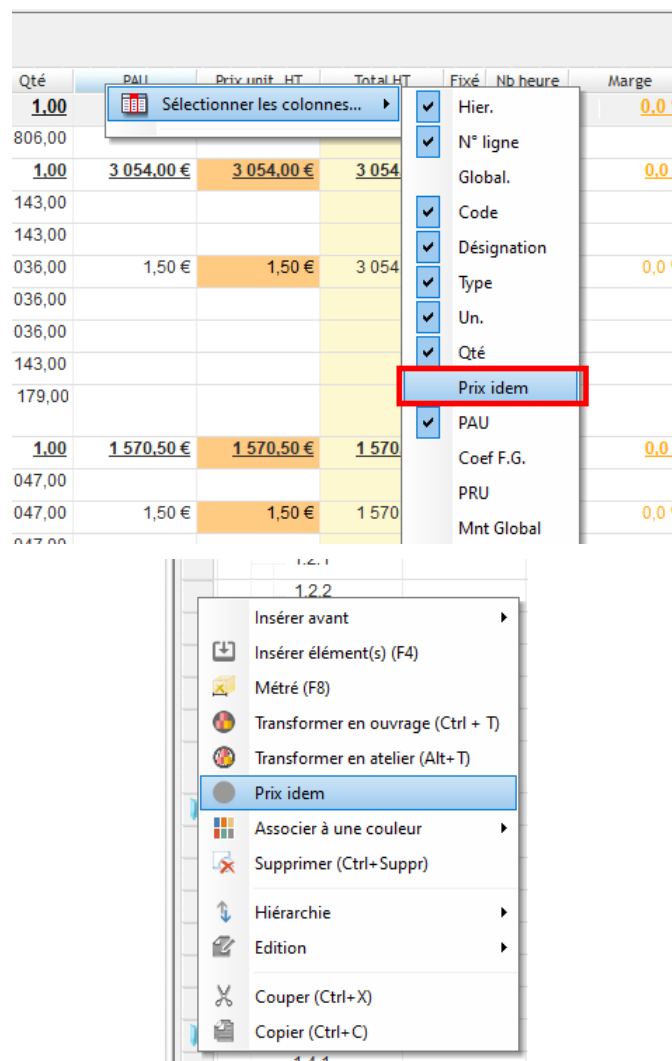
| Qté | PAU | Prix unit. HT | Total HT | Fixé | Nb heure | Marge |
|---|---|---|---|---|---|---|
| 1,00 | | | | | | 0,0 |
| 806,00 | | | | | | |
| 1,00 | 3 054,00 € | 3 054,00 € | 3 054 | | | 0,0 |
| 143,00 | | | | | | |
| 143,00 | | | | | | |
| 036,00 | 1,50 € | 1,50 € | 3 054 | | | 0,0 |
| 036,00 | | | | | | |
| 036,00 | | | | | | |
| 143,00 | | | | | | |
| 179,00 | | | | | | |
| 1,00 | 1 570,50 € | 1 570,50 € | 1 570 | | | 0,0 |
| 047,00 | | | | | | |
| 047,00 | 1,50 € | 1,50 € | 1 570 | | | 0,0 |

Sélectionner les colonnes...

Hier.
N° ligne
Global.
Code
Désignation
Type
Un.
Qté
Prix idem
PAU
Coef F.G.
PRU
Mnt Global

1.2.2

Insérer avant
Insérer élément(s) (F4)
Métré (F8)
Transformer en ouvrage (Ctrl + T)
Transformer en atelier (Alt+T)
Prix idem
Associer à une couleur
Supprimer (Ctrl+Suppr)
Hiérarchie
Edition
Couper (Ctrl+X)
Copier (Ctrl+C)